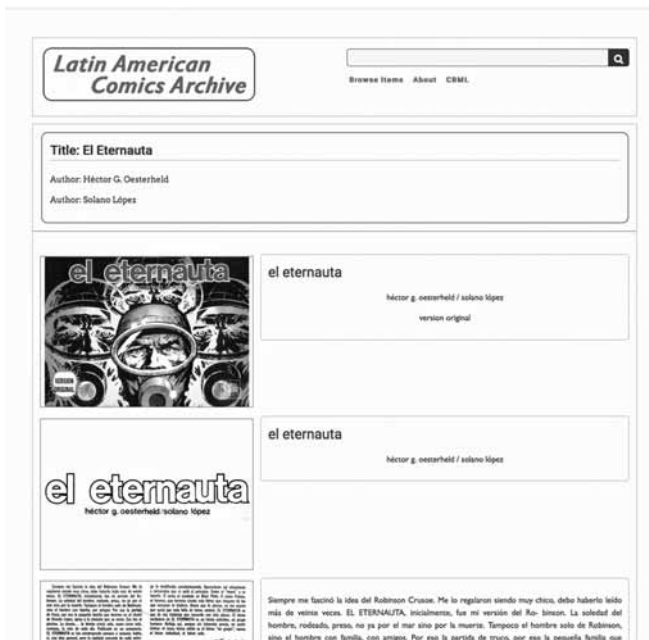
Latin American Comics Archive

Browse Items About CBML

Title: El Eternauta

Author: Héctor G. Oesterheld

Author: Solano López

el eternauta

VERSION ORIGINAL

el eternauta

héctor g. oesterheld / solano lópez

version original

el eternauta

héctor g. oesterheld/solano lópez

el eternauta

héctor g. oesterheld / solano lópez

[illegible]

Siempre me fascinó la idea del Robinson Crusoe. Me lo regalaron siendo muy chico, debo haberlo leído más de veinte veces. EL ETERNAUTA, inicialmente, fue mi versión del Robinson. La soledad del hombre, rodeado, preso, no ya por el mar sino por la muerte. Tampoco el hombre solo de Robinson, sino el hombre con familia, con amigos. Por eso la partida de truco, por eso la pequeña familia que